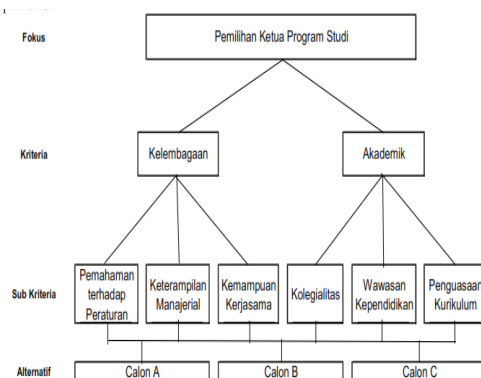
Fokus

Pemilihan Ketua Program Studi

Kriteria

Kelembagaan

Akademik

Sub Kriteria

Pemahaman terhadap Peraturan

Keterampilan Manajerial

Kemampuan Kerjasama

Kolegialitas

Wawasan Kependidikan

Penguasaan Kurikulum

Alternatif

Calon A

Calon B

Calon C